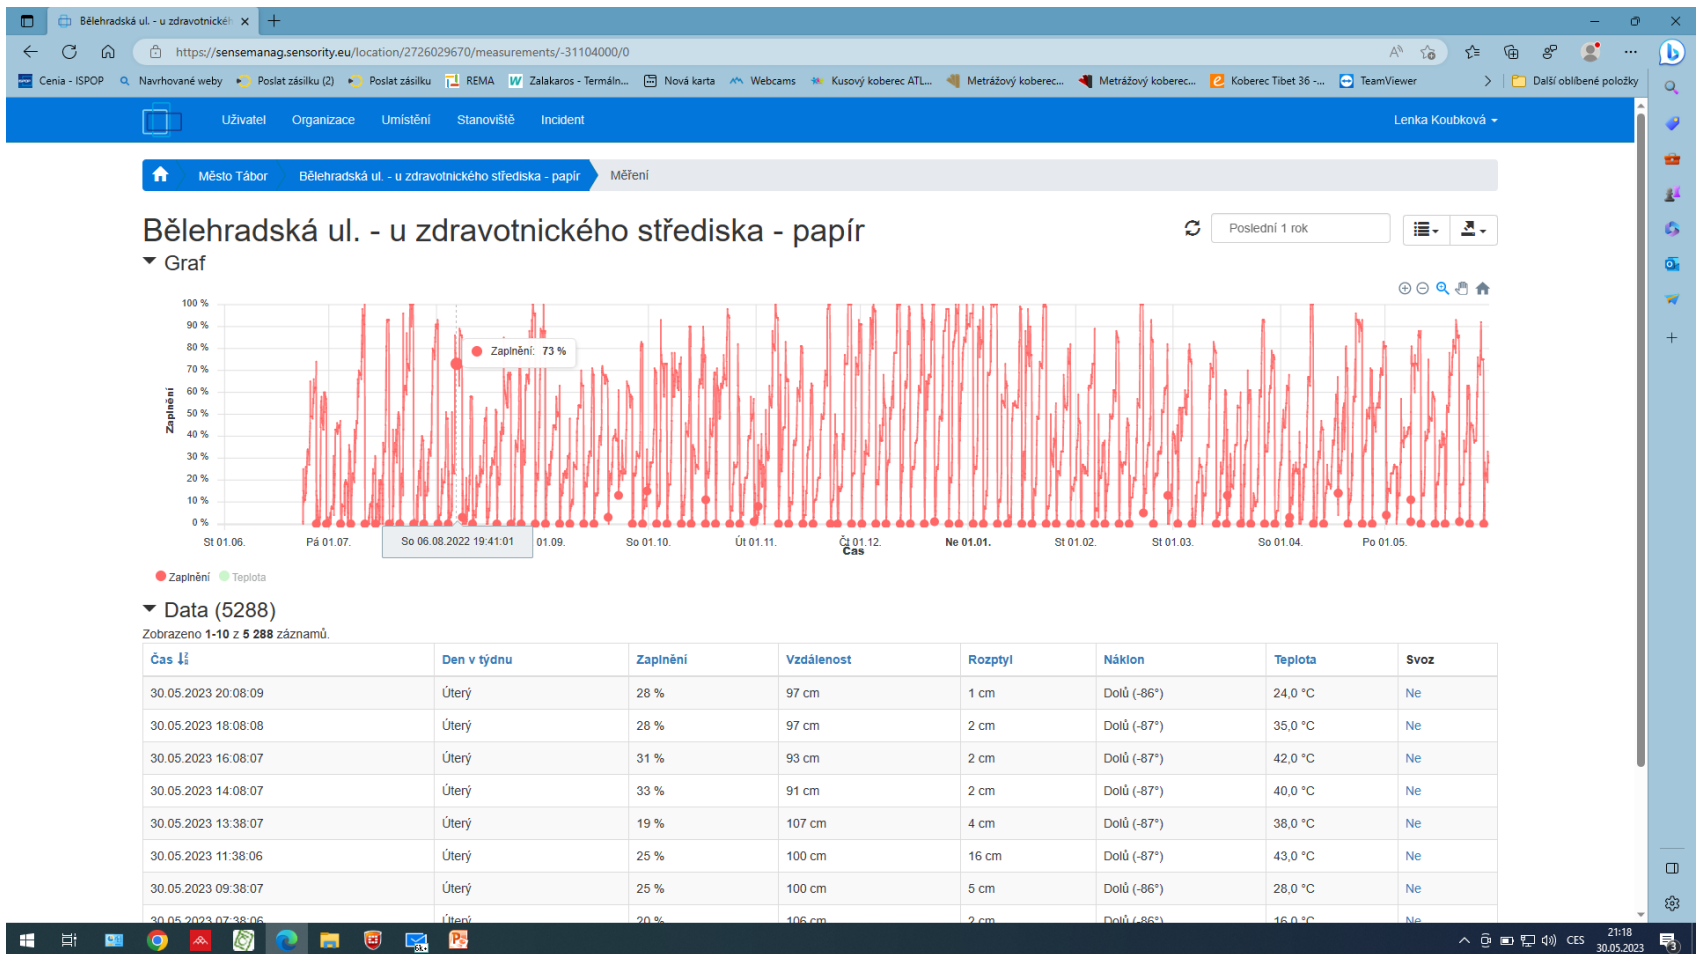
Bělehradská ul. - u zdravotnick ×

https://sensemanag.sensority.eu/location/2726029670/measurements/-31104000/0

Cenia - ISPOP  Navrhované weby  Poslat zásilku (2)  Poslat zásilku  REMA  Zalakaros - Termáln...  Nová karta  Webcams  Kusový koberec ATL...  Metrážový koberec...  Metrážový koberec...  Koberec Tibet 36 -...  TeamViewer  Další oblíbené položky

Uživatel  Organizace  Umístění  Stanoviště  Incident  Lenka Koubková

Město Tábor  Bělehradská ul. - u zdravotnického střediska - papír  Měření

# Bělehradská ul. - u zdravotnického střediska - papír

Poslední 1 rok

Graf

100 %
90 %
80 %
70 %
60 %
50 %
40 %
30 %
20 %
10 %
0 %

Zaplnění

Zaplnění: 73 %

St 01.06.  Pá 01.07.  So 06.08.2022 19:41:01  01.09.  So 01.10.  Út 01.11.  Čt 01.12.  Ne 01.01.  St 01.02.  St 01.03.  So 01.04.  Po 01.05.

Čas

Zaplnění  Teplota

Data (5288)

Zobrazeno 1-10 z 5 288 záznamů.

| Čas | Den v týdnu | Zaplnění | Vzdálenost | Rozptyl | Náklon | Teplota | Svoz |
|---|---|---|---|---|---|---|---|
| 30.05.2023 20:08:09 | Úterý | 28 % | 97 cm | 1 cm | Dolů (-86°) | 24,0 °C | Ne |
| 30.05.2023 18:08:08 | Úterý | 28 % | 97 cm | 2 cm | Dolů (-87°) | 35,0 °C | Ne |
| 30.05.2023 16:08:07 | Úterý | 31 % | 93 cm | 2 cm | Dolů (-87°) | 42,0 °C | Ne |
| 30.05.2023 14:08:07 | Úterý | 33 % | 91 cm | 2 cm | Dolů (-87°) | 40,0 °C | Ne |
| 30.05.2023 13:38:07 | Úterý | 19 % | 107 cm | 4 cm | Dolů (-87°) | 38,0 °C | Ne |
| 30.05.2023 11:38:06 | Úterý | 25 % | 100 cm | 16 cm | Dolů (-87°) | 43,0 °C | Ne |
| 30.05.2023 09:38:07 | Úterý | 25 % | 100 cm | 5 cm | Dolů (-86°) | 28,0 °C | Ne |
| 30.05.2023 07:38:06 | Úterý | 20 % | 106 cm | 2 cm | Dolů (-86°) | 16,0 °C | Ne |

CES  21:18  30.05.2023